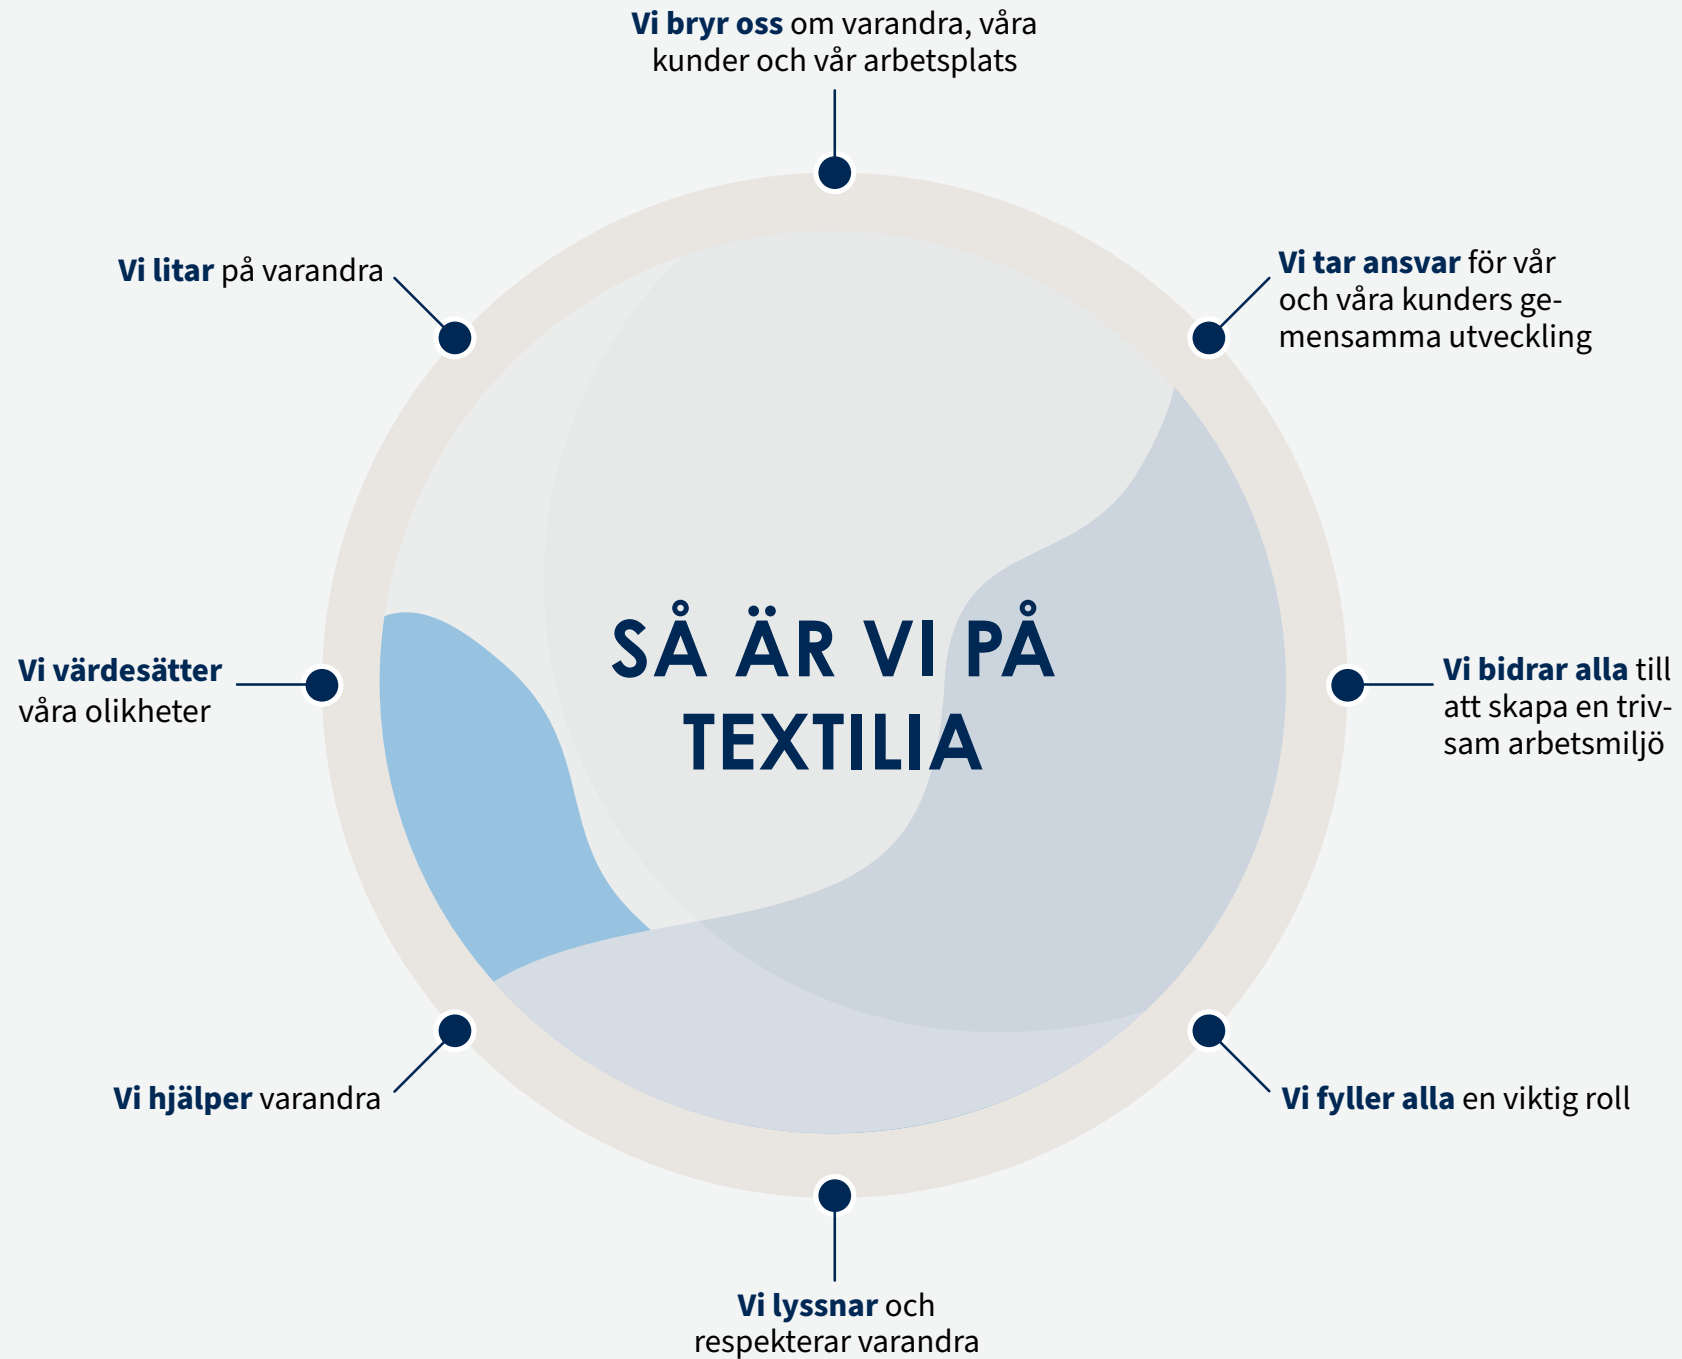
Vi bryr oss om varandra, våra kunder och vår arbetsplats

Vi litar på varandra

Vi tar ansvar för vår och våra kunders gemensamma utveckling

SÅ ÄR VI PÅ TEXTILIA

Vi värdesätter våra olikheter

Vi bidrar alla till att skapa en trivsam arbetsmiljö

Vi hjälper varandra

Vi fyller alla en viktig roll

Vi lyssnar och respekterar varandra